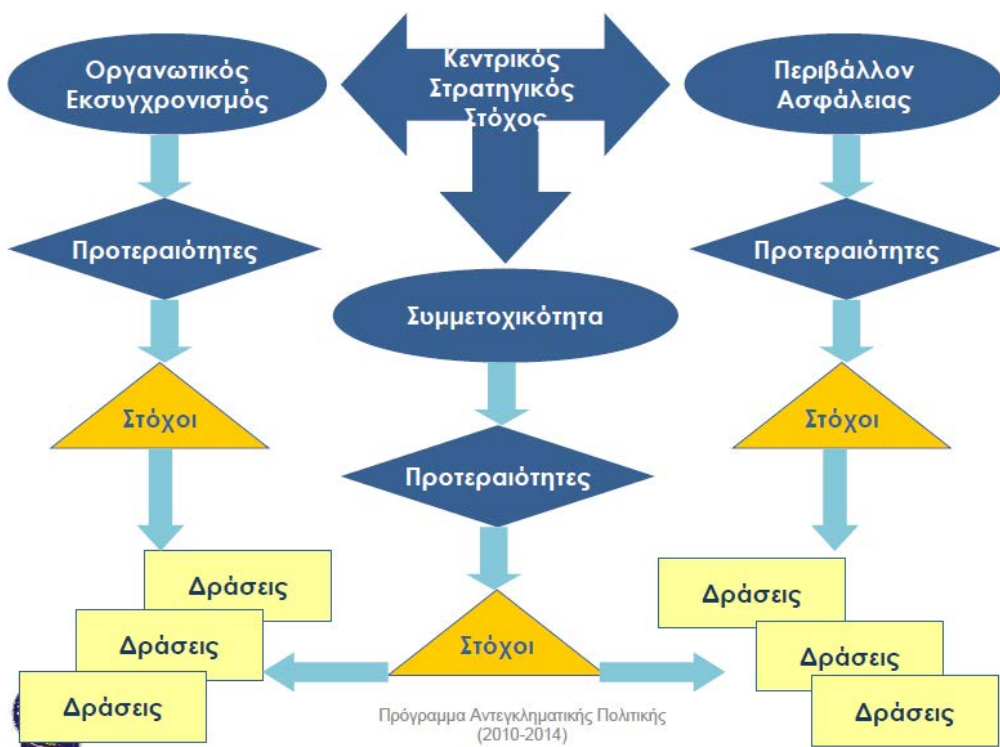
Οργανωτικός Εκσυγχρονισμός

Κεντρικός Στρατηγικός Στόχος

Περιβάλλον Ασφάλειας

Προτεραιότητες

Προτεραιότητες

Συμμετοχικότητα

Στόχοι

Στόχοι

Προτεραιότητες

Δράσεις

Δράσεις

Δράσεις

Στόχοι

Δράσεις

Δράσεις

Δράσεις

Πρόγραμμα Αντεγκληματικής Πολιτικής (2010-2014)